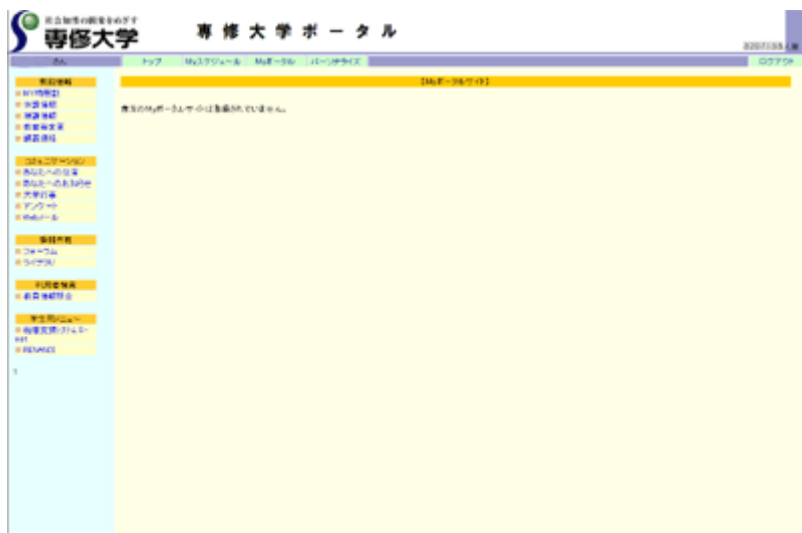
社会知性の開発をめざす
専修大学

専修大学ポータル

2007/3/5

さん

トップ

Myスケジュール

Myポータル

パーソナライズ

ログアウト

授業情報
MY時間割
休講情報
補講情報
教室変更
課題通知

コミュニケーション
あなたへの伝言
あなたへのお知らせ
大学行事
アンケート
Webメール

情報共有
フォーラム
ライブラリ

利用者情報
教員情報照会

学生用メニュー
履修支援システム
RENANDI

【Myポータルサイト】

貴方のMyポータルサイトは登録されていません。